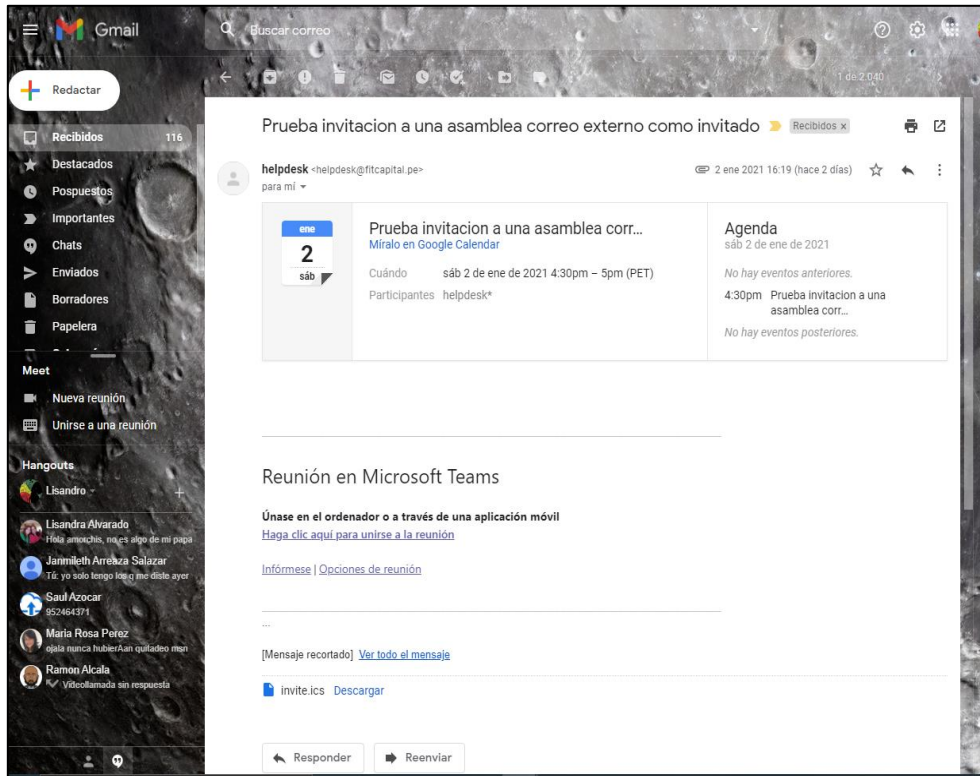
Gmail

Buscar correo

1 de 2.040

Redactar

Recibidos 116
Destacados
Pospuestos
Importantes
Chats
Enviados
Borradores
Papelera

Meet
Nueva reunión
Unirse a una reunión

Hangouts
Lisandro

Lisandra Alvarado
Hola amorchis, no es algo de mi papa
Janmileth Arreaza Salazar
Tú: yo solo tengo los q me diste ayer
Saul Azocar
952464371
Maria Rosa Perez
ojala nunca hubierAan quitadeo msn
Ramon Alcala
Videollamada sin respuesta

Prueba invitacion a una asamblea correo externo como invitado Recibidos ×

helpdesk <helpdesk@fitcapital.pe>
para mí

2 ene 2021 16:19 (hace 2 días)

ene
2
sáb

Prueba invitacion a una asamblea corr...
Míralo en Google Calendar
Cuándo sáb 2 de ene de 2021 4:30pm – 5pm (PET)
Participantes helpdesk*

Agenda
sáb 2 de ene de 2021
No hay eventos anteriores.
4:30pm Prueba invitacion a una asamblea corr...
No hay eventos posteriores.

Reunión en Microsoft Teams

Únase en el ordenador o a través de una aplicación móvil
Haga clic aquí para unirse a la reunión

Infórmese | Opciones de reunión

...

[Mensaje recortado] Ver todo el mensaje

invite.ics Descargar

Responder
Reenviar